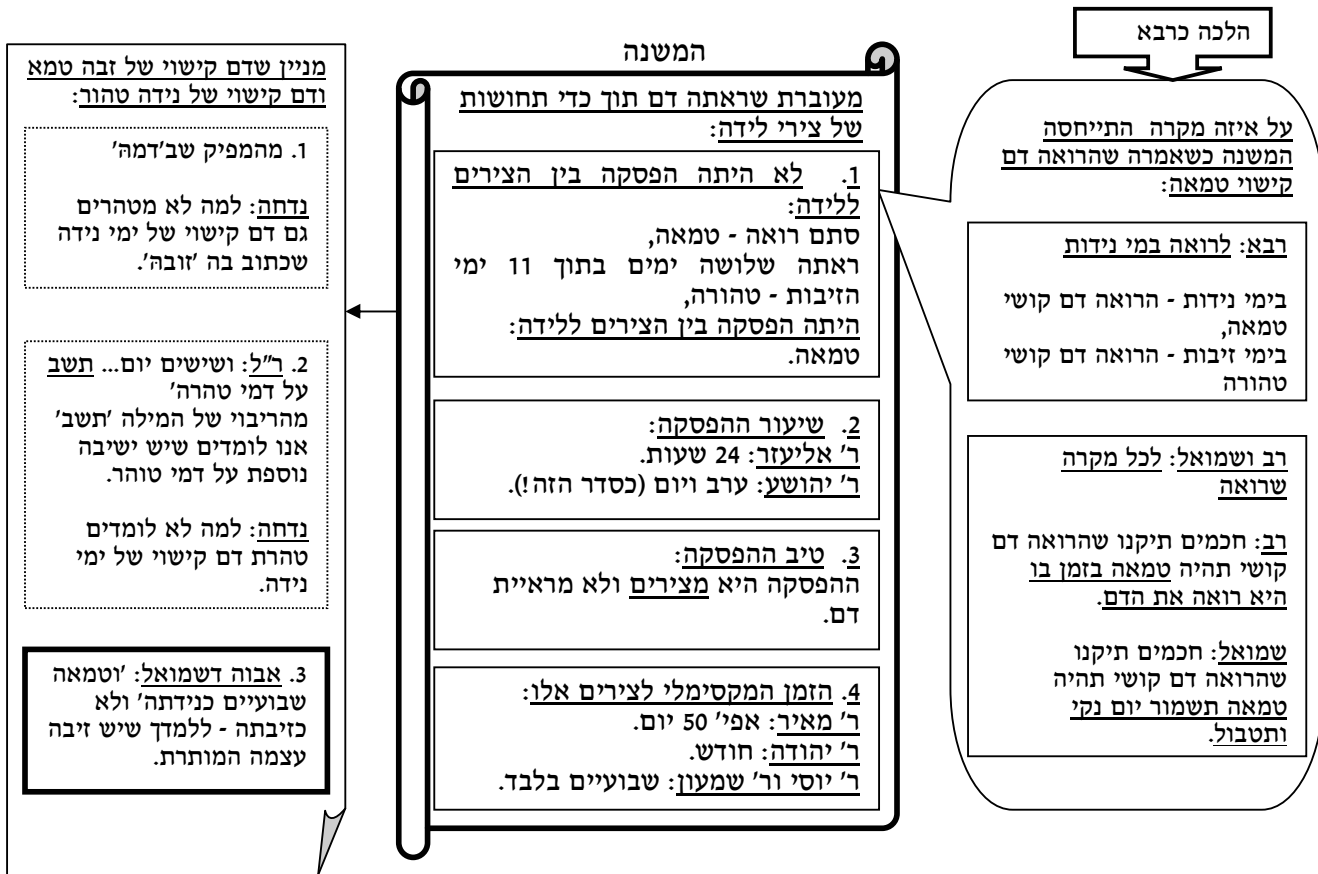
המשנה

מעוברת שראתה דם תוך כדי תחושות של צירי לידה:

1. לא היתה הפסקה בין הצירים ללידה:
סתם רואה - טמאה,
ראתה שלושה ימים בתוך 11 ימי הזיבות - טהורה,
היתה הפסקה בין הצירים ללידה:
טמאה.

2. שיעור ההפסקה:
ר' אליעזר: 24 שעות.
ר' יהושע: ערב ויום (כסדר הזה!).

3. טיב ההפסקה:
ההפסקה היא מצירים ולא מראיית דם.

4. הזמן המקסימלי לצירים אלו:
ר' מאיר: אפי' 50 יום.
ר' יהודה: חודש.
ר' יוסי ור' שמעון: שבועיים בלבד.

הלכה כרבא

על איזה מקרה התייחסה המשנה כשאמרה שהרואה דם קישוי טמאה:

רבא: לרואה במי נידות

בימי נידות - הרואה דם קושי טמאה,
בימי זיבות - הרואה דם קושי טהורה

רב ושמואל: לכל מקרה שרואה

רב: חכמים תיקנו שהרואה דם קושי תהיה טמאה בזמן בו היא רואה את הדם.

שמואל: חכמים תיקנו שהרואה דם קושי תהיה טמאה תשמור יום נקי ותטבול.

מניין שדם קישוי של זבה טמא ודם קישוי של נידה טהור:

1. מהמפיק שב'דמה'

נדחה: למה לא מטהרים גם דם קישוי של ימי נידה שכתוב בה 'זובה'.

2. ר"ל: ושישים יום... תשב על דמי טהרה'
מהריבוי של המילה 'תשב' אנו לומדים שיש ישיבה נוספת על דמי טוהר.

נדחה: למה לא לומדים טהרת דם קישוי של ימי נידה.

3. אבוה דשמואל: 'וטמאה שבועיים כנידתה' ולא כזיבתה - ללמדך שיש זיבה עצמה המותרת.